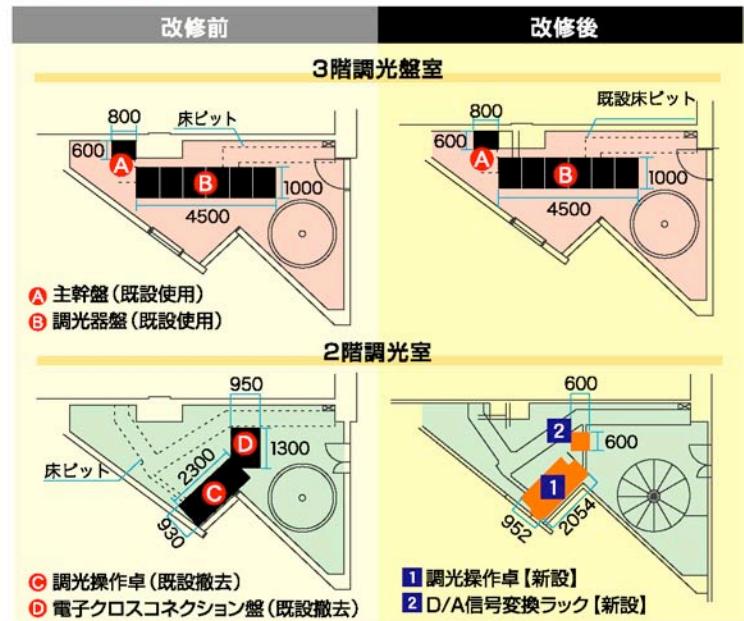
改修前

改修後

3階調光盤室

800
床ピット
600
A
B
1000
4500

A 主幹盤（既設使用）
B 調光器盤（既設使用）

800
既設床ピット
600
A
B
1000
4500

2階調光室

950
D
1300
床ピット
2300
C
930

C 調光操作卓（既設撤去）
D 電子クロスコネクション盤（既設撤去）

600
2
600
1
952
2054

1 調光操作卓【新設】
2 D/A信号変換ラック【新設】